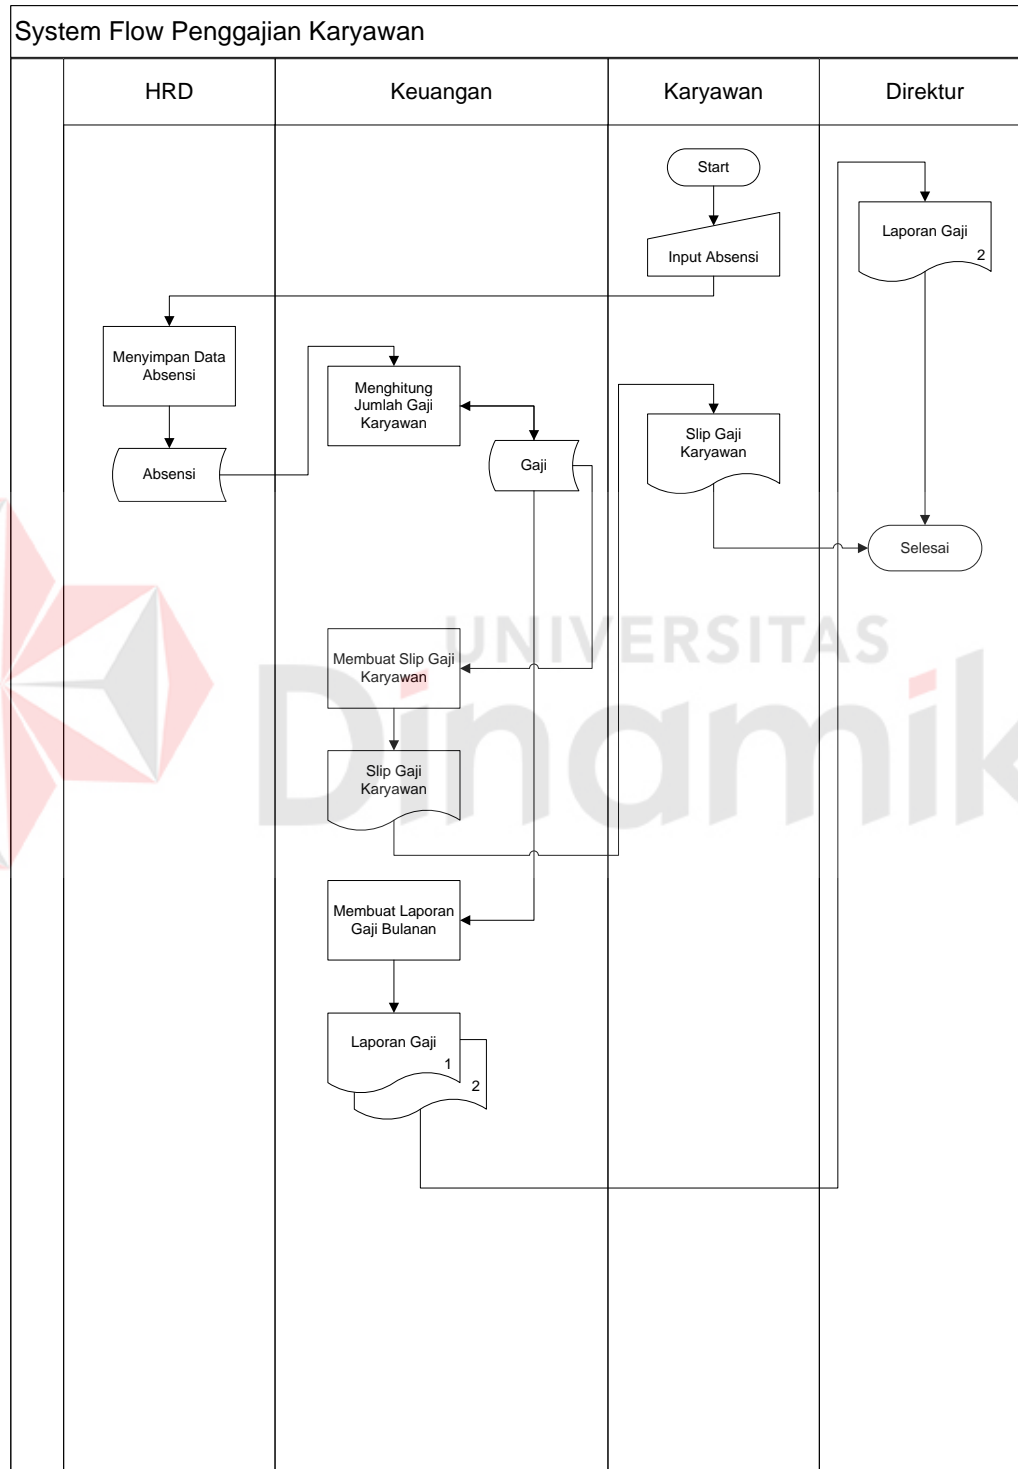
System Flow Penggajian Karyawan

HRD

Keuangan

Karyawan

Direktur

Start

Input Absensi

Laporan Gaji
2

Menyimpan Data Absensi

Absensi

Menghitung Jumlah Gaji Karyawan

Gaji

Slip Gaji Karyawan

Selesai

UNIVERSITAS Dinamika

Membuat Slip Gaji Karyawan

Slip Gaji Karyawan

Membuat Laporan Gaji Bulanan

Laporan Gaji
1
2